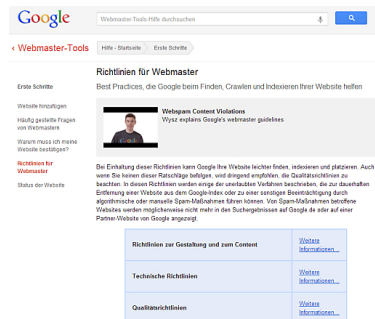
Google

Webmaster-Tools-Hilfe durchsuchen

‹ Webmaster-Tools

Hilfe - Startseite | Erste Schritte

Erste Schritte

Website hinzufügen

Häufig gestellte Fragen von Webmastern

Warum muss ich meine Website bestätigen?

Richtlinien für Webmaster

Status der Website

Richtlinien für Webmaster

Best Practices, die Google beim Finden, Crawlen und Indexieren Ihrer Website helfen

Webspam Content Violations
Wysz explains Google's webmaster guidelines

Bei Einhaltung dieser Richtlinien kann Google Ihre Website leichter finden, indexieren und platzieren. Auch wenn Sie keinen dieser Ratschläge befolgen, wird dringend empfohlen, die Qualitätsrichtlinien zu beachten. In diesen Richtlinien werden einige der unerlaubten Verfahren beschrieben, die zur dauerhaften Entfernung einer Website aus dem Google-Index oder zu einer sonstigen Beeinträchtigung durch algorithmische oder manuelle Spam-Maßnahmen führen können. Von Spam-Maßnahmen betroffene Websites werden möglicherweise nicht mehr in den Suchergebnissen auf Google.de oder auf einer Partner-Website von Google angezeigt.

| Richtlinien zur Gestaltung und zum Content | Weitere Informationen... |
|---|---|
| Technische Richtlinien | Weitere Informationen... |
| Qualitätsrichtlinien | Weitere Informationen... |